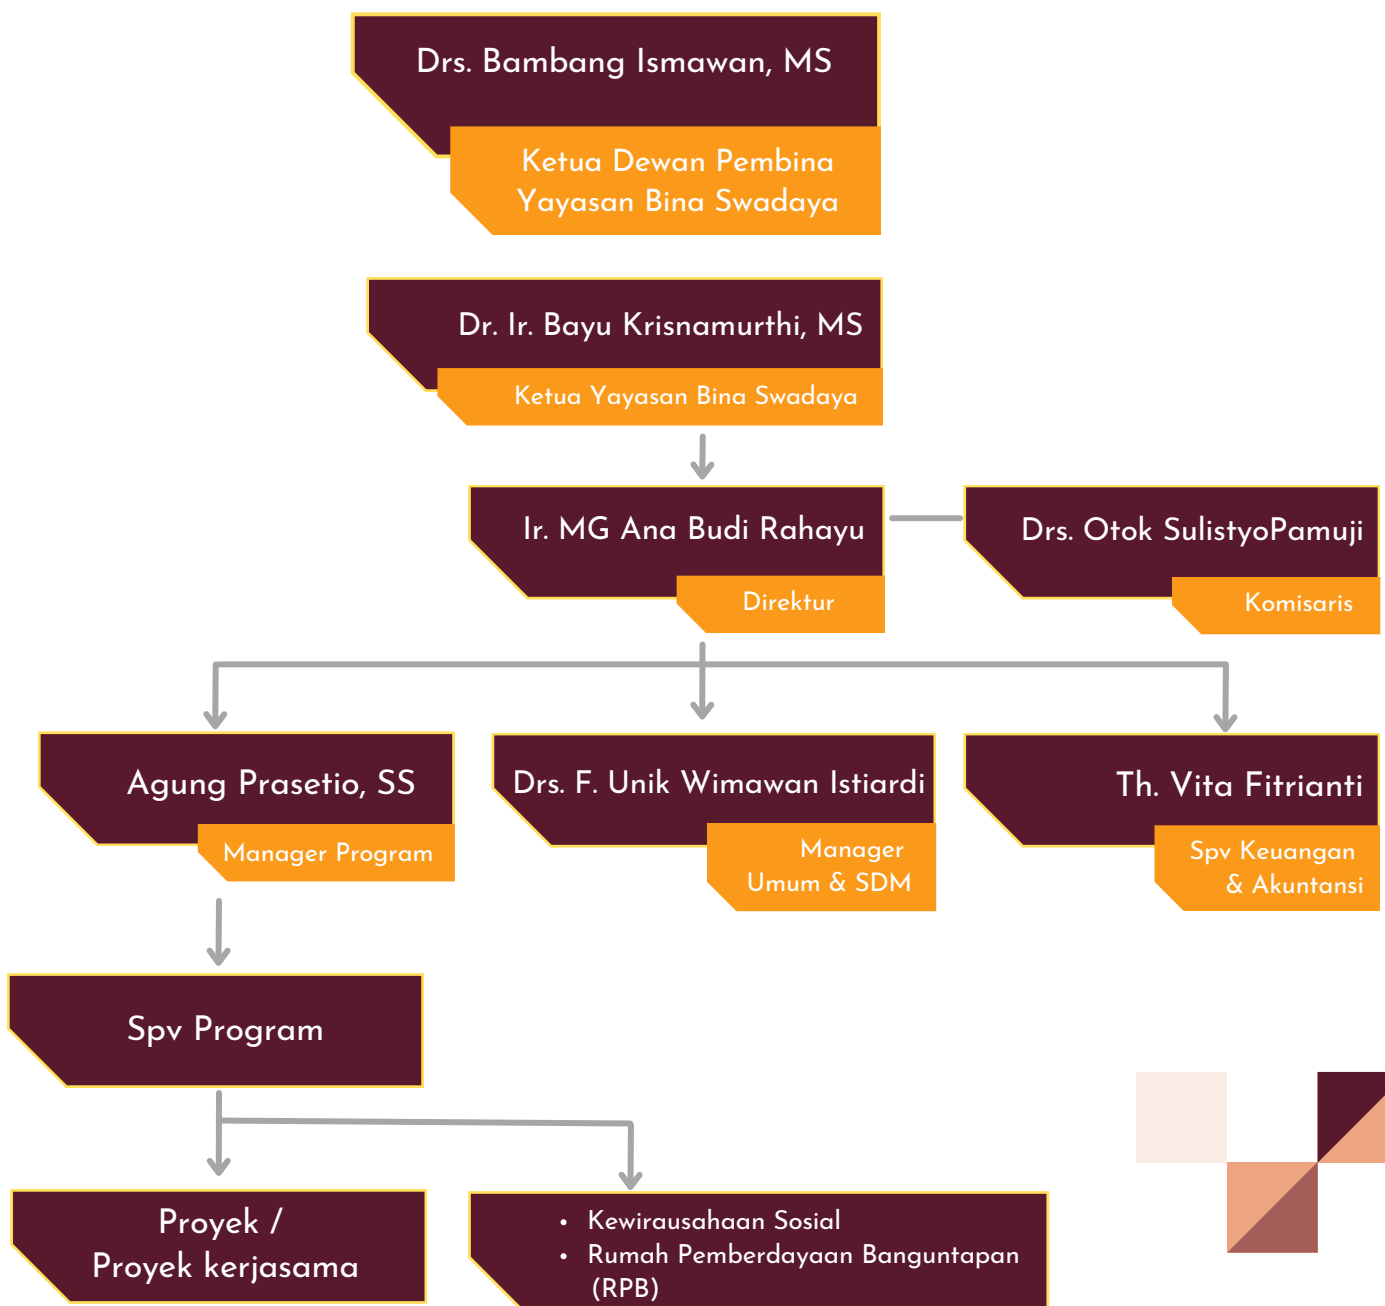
Drs. Bambang Ismawan, MS

Ketua Dewan Pembina Yayasan Bina Swadaya

Dr. Ir. Bayu Krisnamurthi, MS

Ketua Yayasan Bina Swadaya

Ir. MG Ana Budi Rahayu

Direktur

Drs. Otok SulistyoPamuji

Komisaris

Agung Prasetio, SS

Manager Program

Drs. F. Unik Wimawan Istiardi

Manager Umum & SDM

Th. Vita Fitrianti

Spv Keuangan & Akuntansi

Spv Program

Proyek / Proyek kerjasama

- Kewirausahaan Sosial
- Rumah Pemberdayaan Banguntapan (RPB)